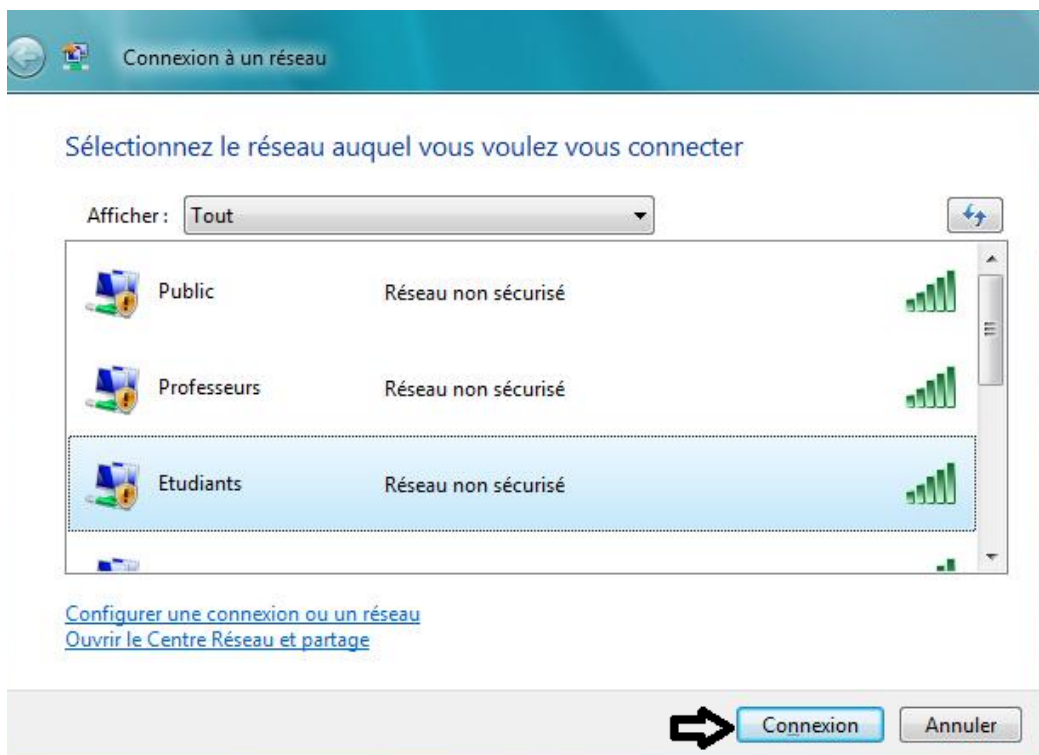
Connexion à un réseau

Sélectionnez le réseau auquel vous voulez vous connecter

Afficher : Tout

Public Réseau non sécurisé

Professeurs Réseau non sécurisé

Etudiants Réseau non sécurisé

Configurer une connexion ou un réseau
Ouvrir le Centre Réseau et partage

Connexion Annuler